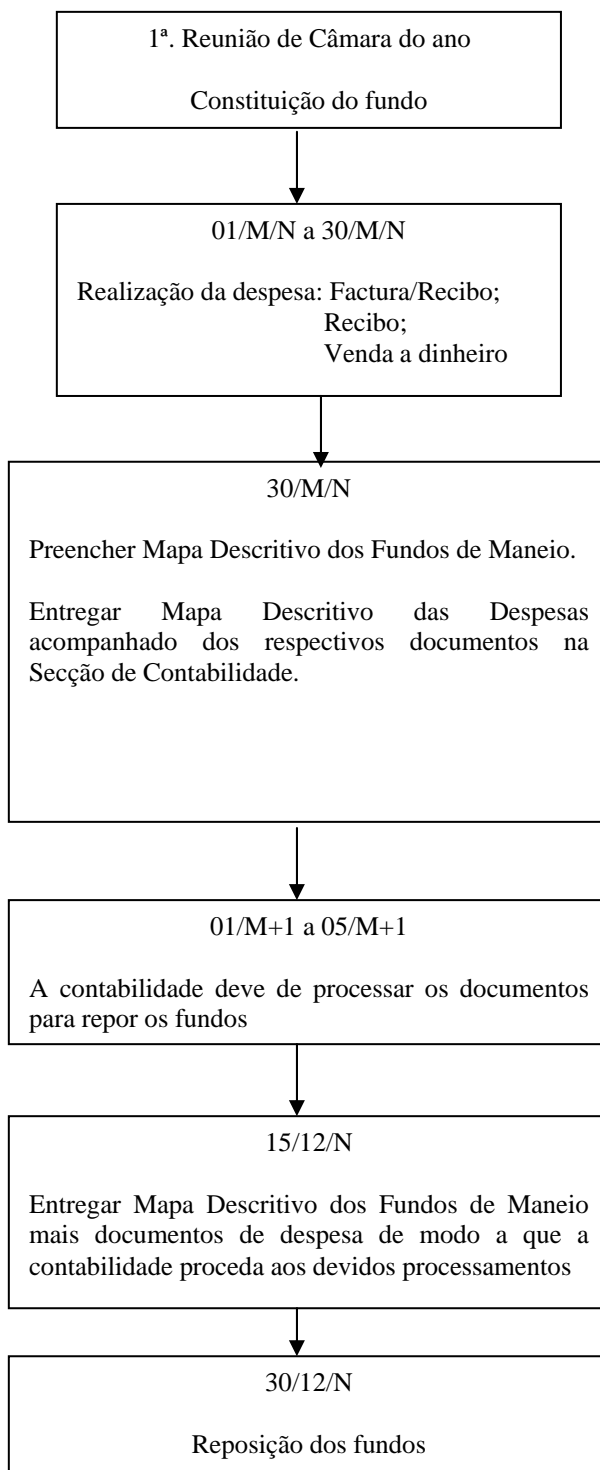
1ª. Reunião de Câmara do ano

Constituição do fundo

01/M/N a 30/M/N

Realização da despesa: Factura/Recibo;
Recibo;
Venda a dinheiro

30/M/N

Preencher Mapa Descritivo dos Fundos de Maneio.

Entregar Mapa Descritivo das Despesas acompanhado dos respectivos documentos na Secção de Contabilidade.

01/M+1 a 05/M+1

A contabilidade deve de processar os documentos para repor os fundos

15/12/N

Entregar Mapa Descritivo dos Fundos de Maneio mais documentos de despesa de modo a que a contabilidade proceda aos devidos processamentos

30/12/N

Reposição dos fundos